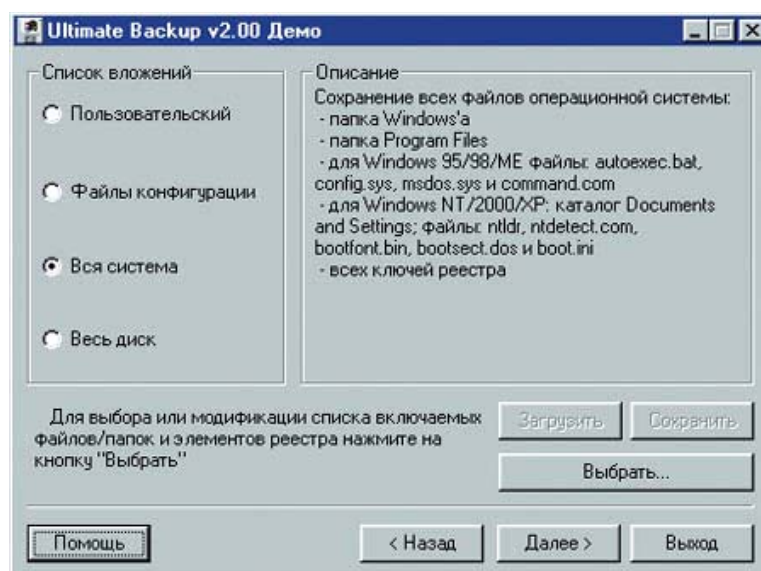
Ultimate Backup v2.00 Демо

Список вложений

Пользовательский

Файлы конфигурации

Вся система

Весь диск

Описание

Сохранение всех файлов операционной системы:
- папка Windows'а
- папка Program Files
- для Windows 95/98/ME файлы: autoexec.bat, config.sys, msdos.sys и command.com
- для Windows NT/2000/XP: каталог Documents and Settings; файлы: ntldr, ntdetect.com, bootfont.bin, bootsect.dos и boot.ini
- всех ключей реестра

Для выбора или модификации списка включаемых файлов/папок и элементов реестра нажмите на кнопку "Выбрать"

Загрузить

Сохранить

Выбрать...

Помощь

< Назад

Далее >

Выход